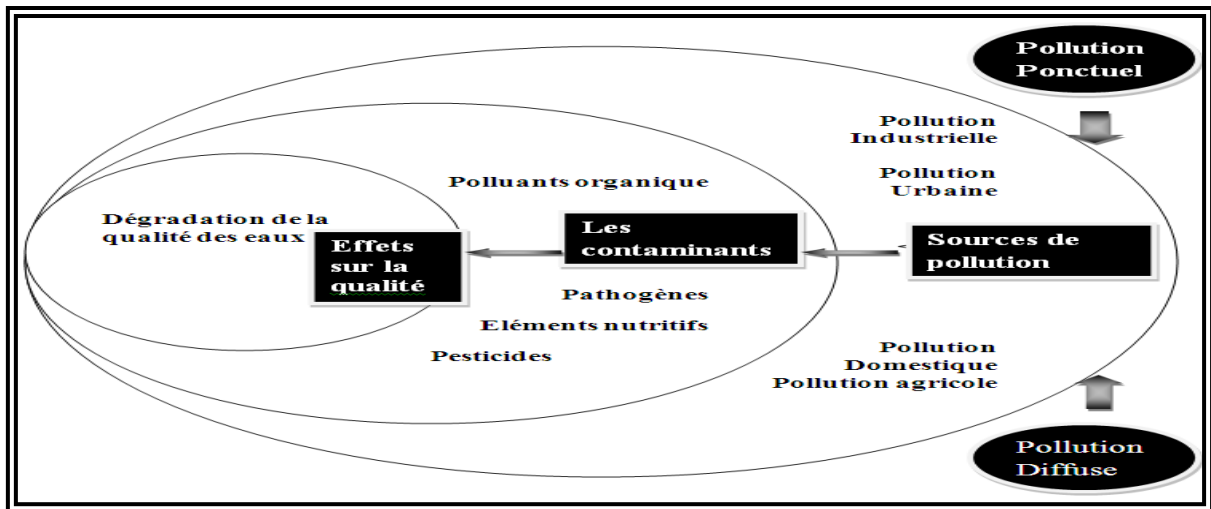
Pollution Ponctuel

Pollution Industrielle

Pollution Urbaine

Polluants organique

Dégradation de la qualité des eaux

Effets sur la qualité

Les contaminants

Sources de pollution

Pathogènes

Eléments nutritifs

Pesticides

Pollution Domestique

Pollution agricole

Pollution Diffuse